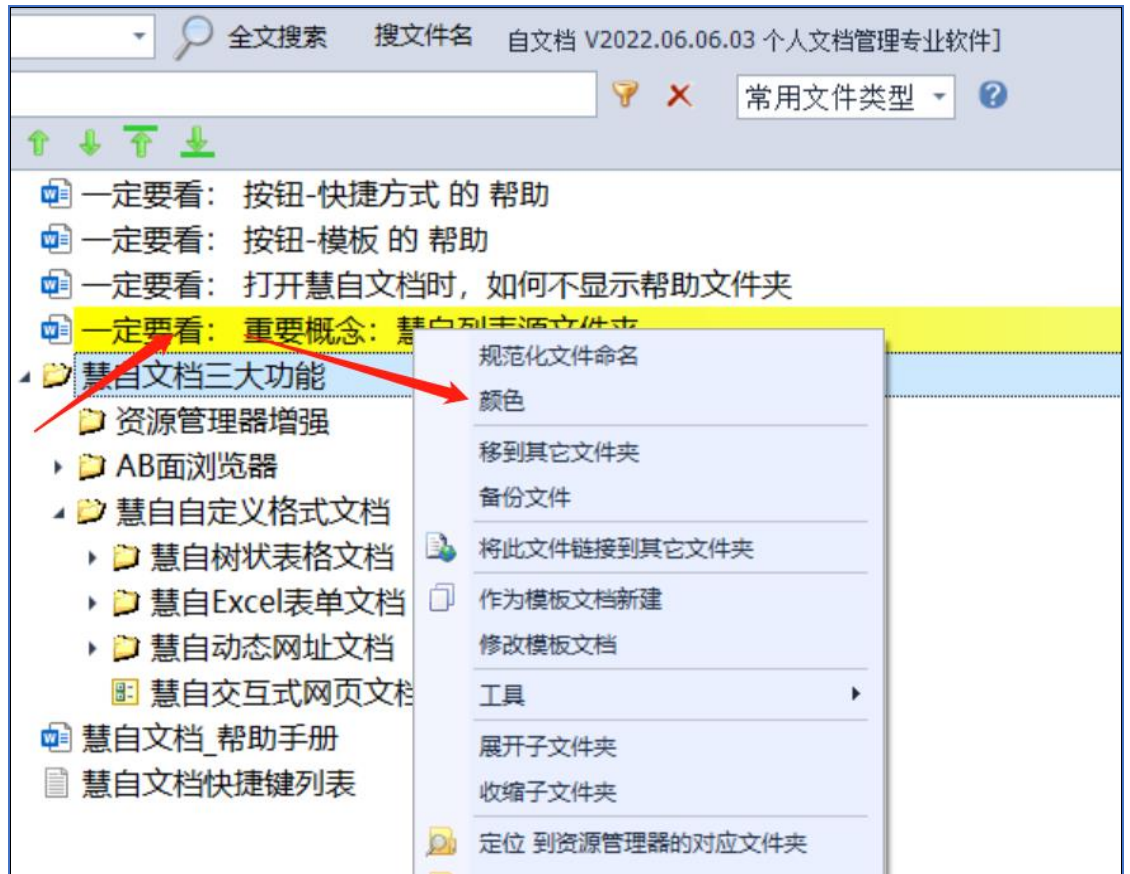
全文搜索 搜文件名 自文档 V2022.06.06.03 个人文档管理专业软件]

常用文件类型

一定要看：按钮-快捷方式 的 帮助
一定要看：按钮-模板 的 帮助
一定要看：打开慧自文档时，如何不显示帮助文件夹
一定要看：重要概念：慧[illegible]
慧自文档三大功能
资源管理器增强
AB面浏览器
慧自自定义格式文档
慧自树状表格文档
慧自Excel表单文档
慧自动态网址文档
慧自交互式网页文档
慧自文档_帮助手册
慧自文档快捷键列表

规范化文件命名
颜色
移到其它文件夹
备份文件
将此文件链接到其它文件夹
作为模板文档新建
修改模板文档
工具
展开子文件夹
收缩子文件夹
定位 到资源管理器的对应文件夹